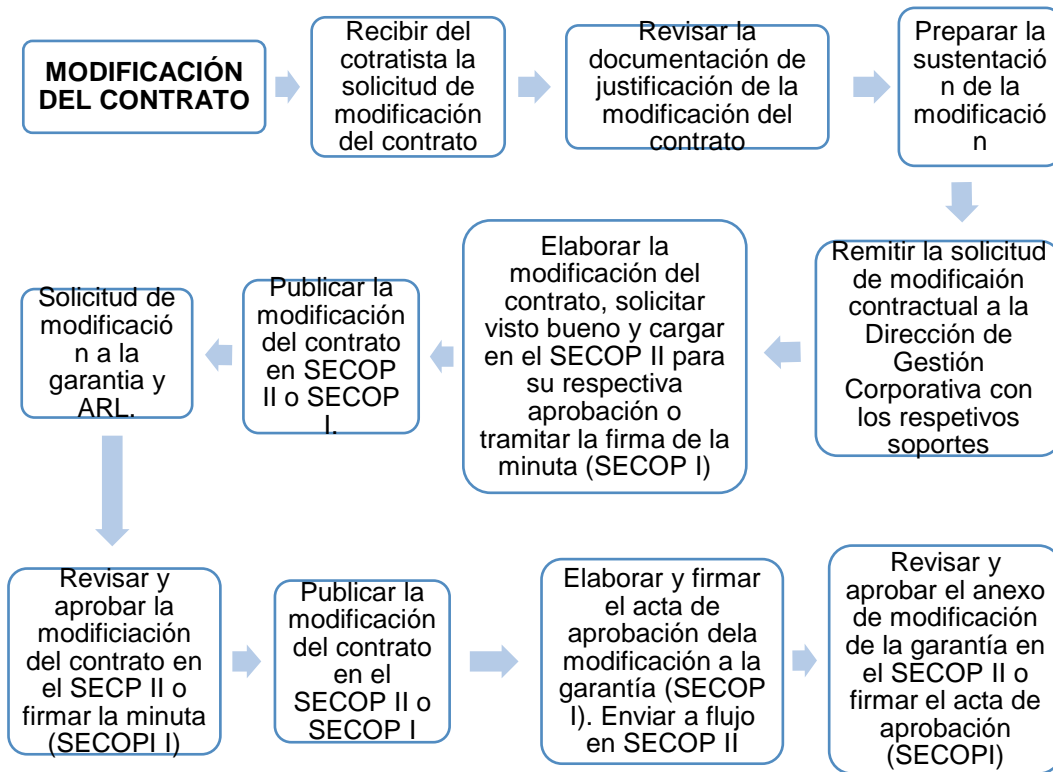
MODIFICACIÓN DEL CONTRATO

Recibir del cotratista la solicitud de modificación del contrato

Revisar la documentación de justificación de la modificación del contrato

Preparar la sustentació n de la modificació n

Remitir la solicitud de modificaión contractual a la Dirección de Gestión Corporativa con los respetivos soportes

Elaborar la modificación del contrato, solicitar visto bueno y cargar en el SECOP II para su respectiva aprobación o tramitar la firma de la minuta (SECOP I)

Publicar la modificación del contrato en SECOP II o SECOP I.

Solicitud de modificació n a la garantia y ARL.

Revisar y aprobar la modificiación del contrato en el SECP II o firmar la minuta (SECOPI I)

Publicar la modificación del contrato en el SECOP II o SECOP I

Elaborar y firmar el acta de aprobación dela modificación a la garantía (SECOP I). Enviar a flujo en SECOP II

Revisar y aprobar el anexo de modificación de la garantía en el SECOP II o firmar el acta de aprobación (SECOPI)